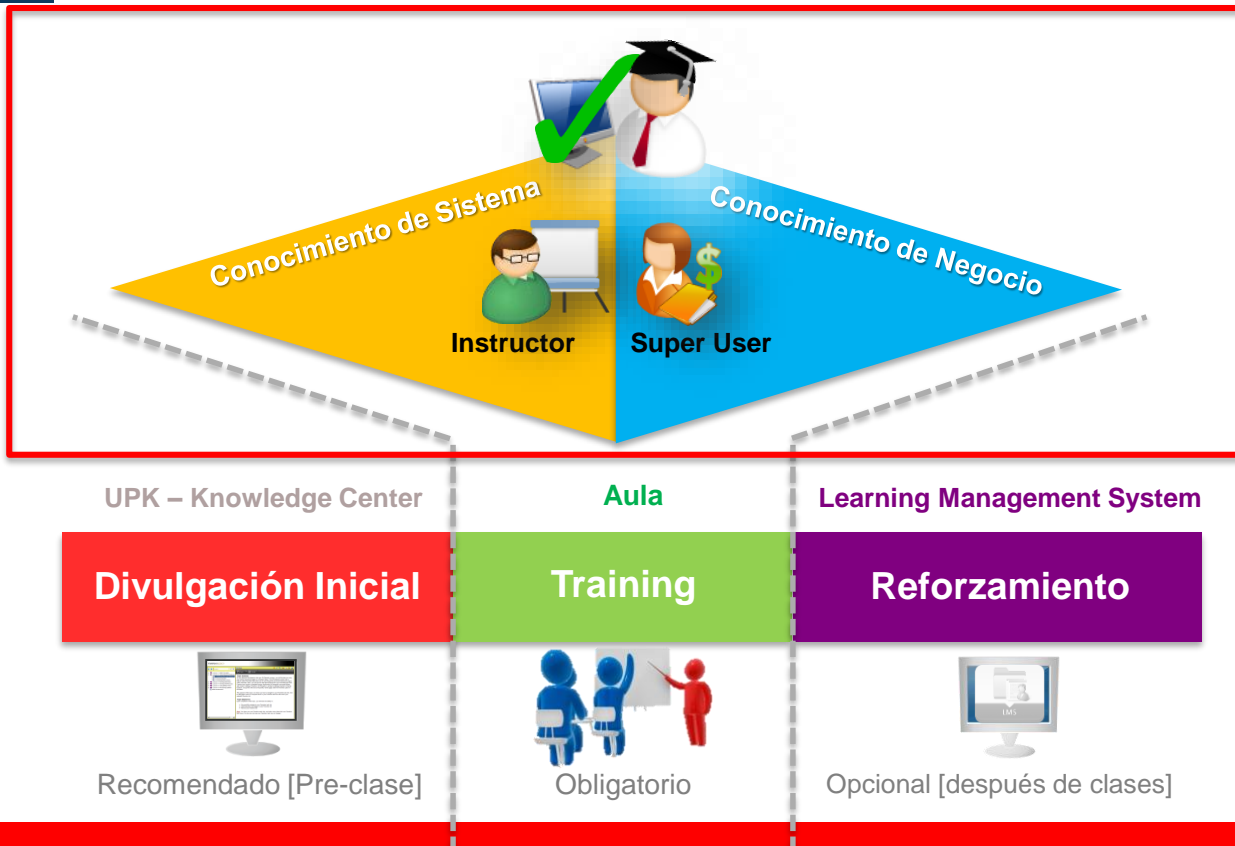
Conocimiento de Sistema

Conocimiento de Negocio

Instructor

Super User

UPK – Knowledge Center

Aula

Learning Management System

Divulgación Inicial

Training

Reforzamiento

LMS

Recomendado [Pre-clase]

Obligatorio

Opcional [después de clases]